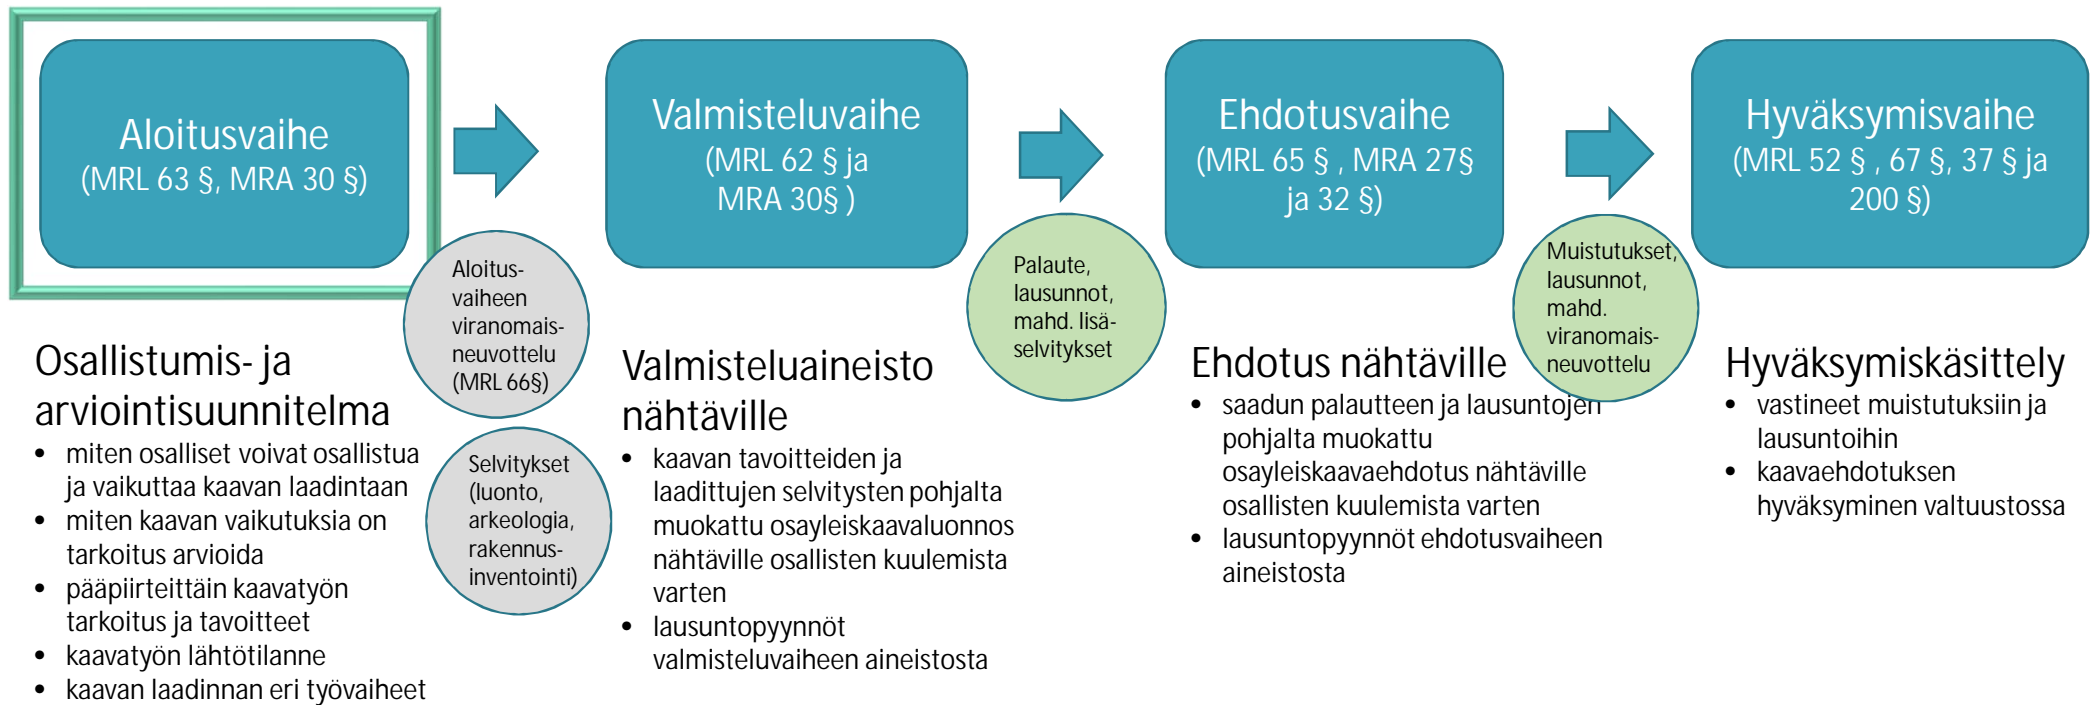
Aloitusvaihe
(MRL 63 §, MRA 30 §)

Aloitusvaiheen viranomaisneuvottelu (MRL 66§)

Selvitykset (luonto, arkeologia, rakennusinventointi)

Osallistumis- ja arviointisuunnitelma
• miten osalliset voivat osallistua ja vaikuttaa kaavan laadintaan
• miten kaavan vaikutuksia on tarkoitus arvioida
• pääpiirteittäin kaavatyön tarkoitus ja tavoitteet
• kaavatyön lähtötilanne
• kaavan laadinnan eri työvaiheet

Valmisteluvaihe
(MRL 62 § ja MRA 30§ )

Palaute, lausunnot, mahd. lisäselvitykset

Valmisteluaineisto nähtäville
• kaavan tavoitteiden ja laadittujen selvitysten pohjalta muokattu osayleiskaavaluonnos nähtäville osallisten kuulemista varten
• lausuntopyynnöt valmisteluvaiheen aineistosta

Ehdotusvaihe
(MRL 65 § , MRA 27§ ja 32 §)

Muistutukset, lausunnot, mahd. viranomaisneuvottelu

Ehdotus nähtäville
• saadun palautteen ja lausuntojen pohjalta muokattu osayleiskaavaehdotus nähtäville osallisten kuulemista varten
• lausuntopyynnöt ehdotusvaiheen aineistosta

Hyväksymisvaihe
(MRL 52 § , 67 §, 37 § ja 200 §)

Hyväksymiskäsittely
• vastineet muistutuksiin ja lausuntoihin
• kaavaehdotuksen hyväksyminen valtuustossa